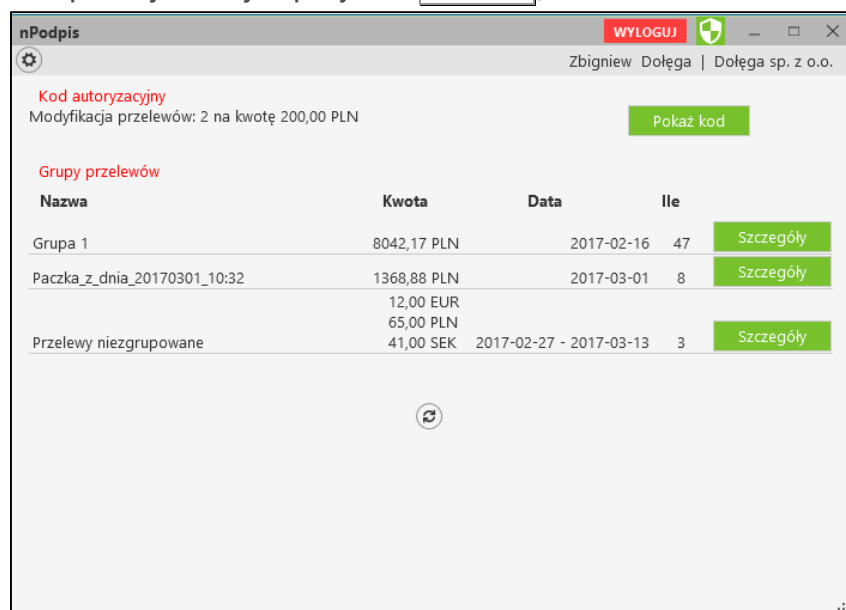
nPodpis

WYLOGUJ

Zbigniew Dołęga | Dołęga sp. z o.o.

Kod autoryzacyjny

Modyfikacja przelewów: 2 na kwotę 200,00 PLN

Pokaż kod

Grupy przelewów

| Nazwa | Kwota | Data | Ile | |
|---|---|---|---|---|
| Grupa 1 | 8042,17 PLN | 2017-02-16 | 47 | Szczegóły |
| Paczka_z_dnia_20170301_10:32 | 1368,88 PLN | 2017-03-01 | 8 | Szczegóły |
| Przelewy niezgrupowane | 12,00 EUR 65,00 PLN 41,00 SEK | 2017-02-27 - 2017-03-13 | 3 | Szczegóły |